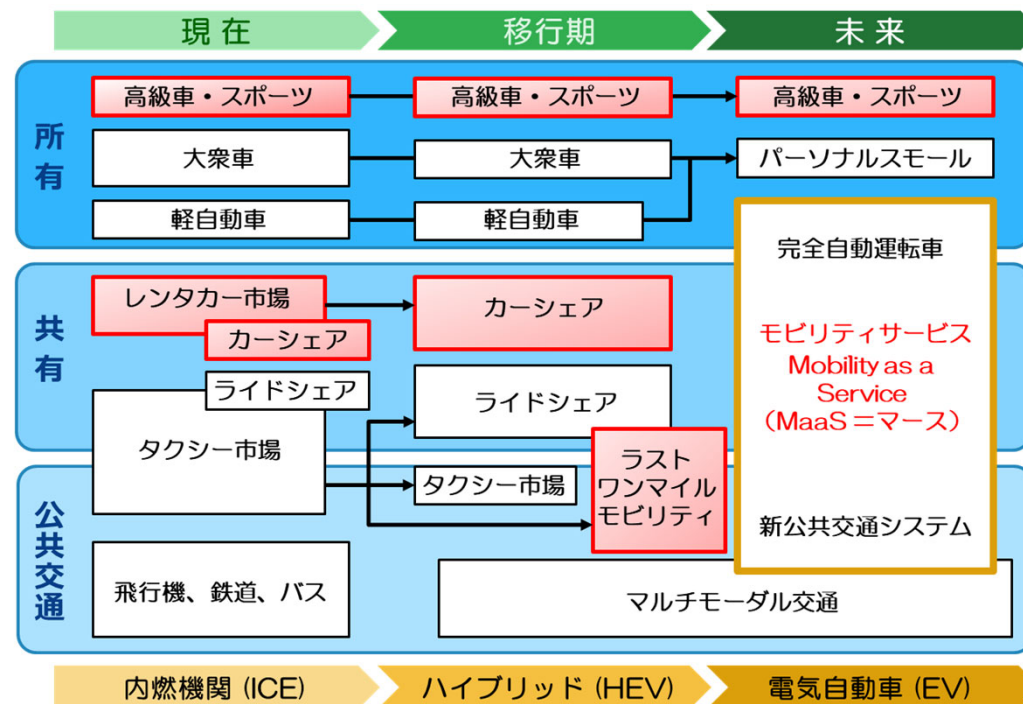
現在
移行期
未来

所有
高級車・スポーツ
高級車・スポーツ
高級車・スポーツ
大衆車
大衆車
パーソナルスモール
軽自動車
軽自動車

完全自動運転車
モビリティサービス
Mobility as a Service
（MaaS＝マース）
新公共交通システム

共有
レンタカー市場
カーシェア
カーシェア
ライドシェア
ライドシェア
タクシー市場

公共交通
タクシー市場
ラスト
ワンマイル
モビリティ
飛行機、鉄道、バス
マルチモーダル交通

内燃機関 (ICE)
ハイブリッド (HEV)
電気自動車 (EV)